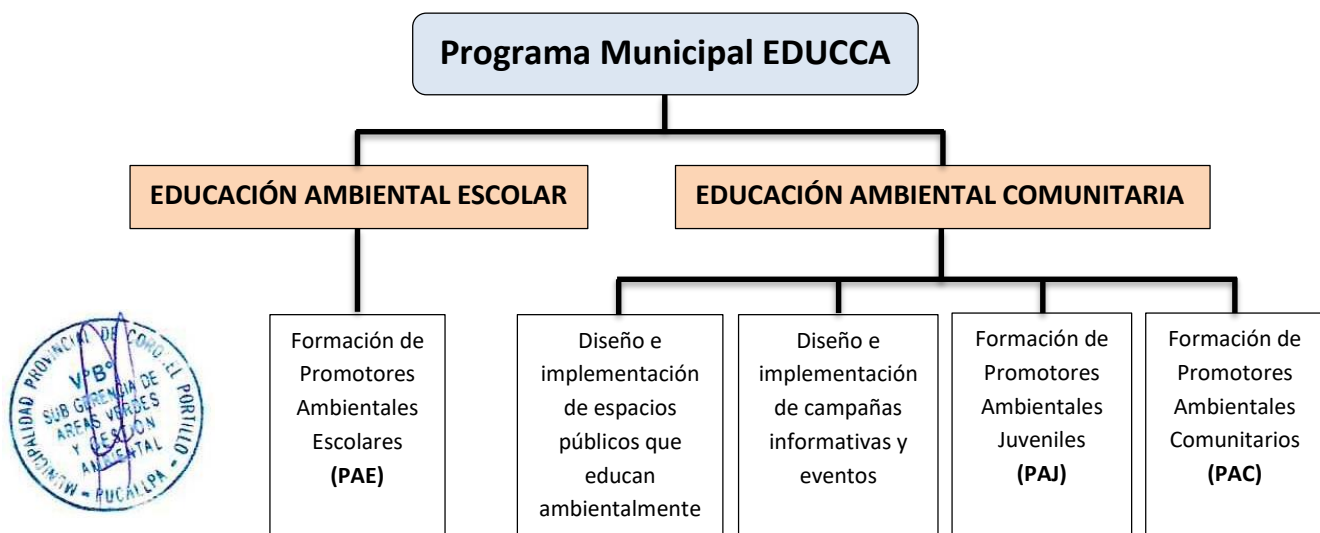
Programa Municipal EDUCCA

EDUCACIÓN AMBIENTAL ESCOLAR

EDUCACIÓN AMBIENTAL COMUNITARIA

Formación de Promotores Ambientales Escolares **(PAE)**

Diseño e implementación de espacios públicos que educan ambientalmente

Diseño e implementación de campañas informativas y eventos

Formación de Promotores Ambientales Juveniles **(PAJ)**

Formación de Promotores Ambientales Comunitarios **(PAC)**

MUNICIPALIDAD PROVINCIAL DE CORONEL PORTILLO - PUCALLPA
VºBº
SUB GERENCIA DE AREAS VERDES Y GESTIÓN AMBIENTAL